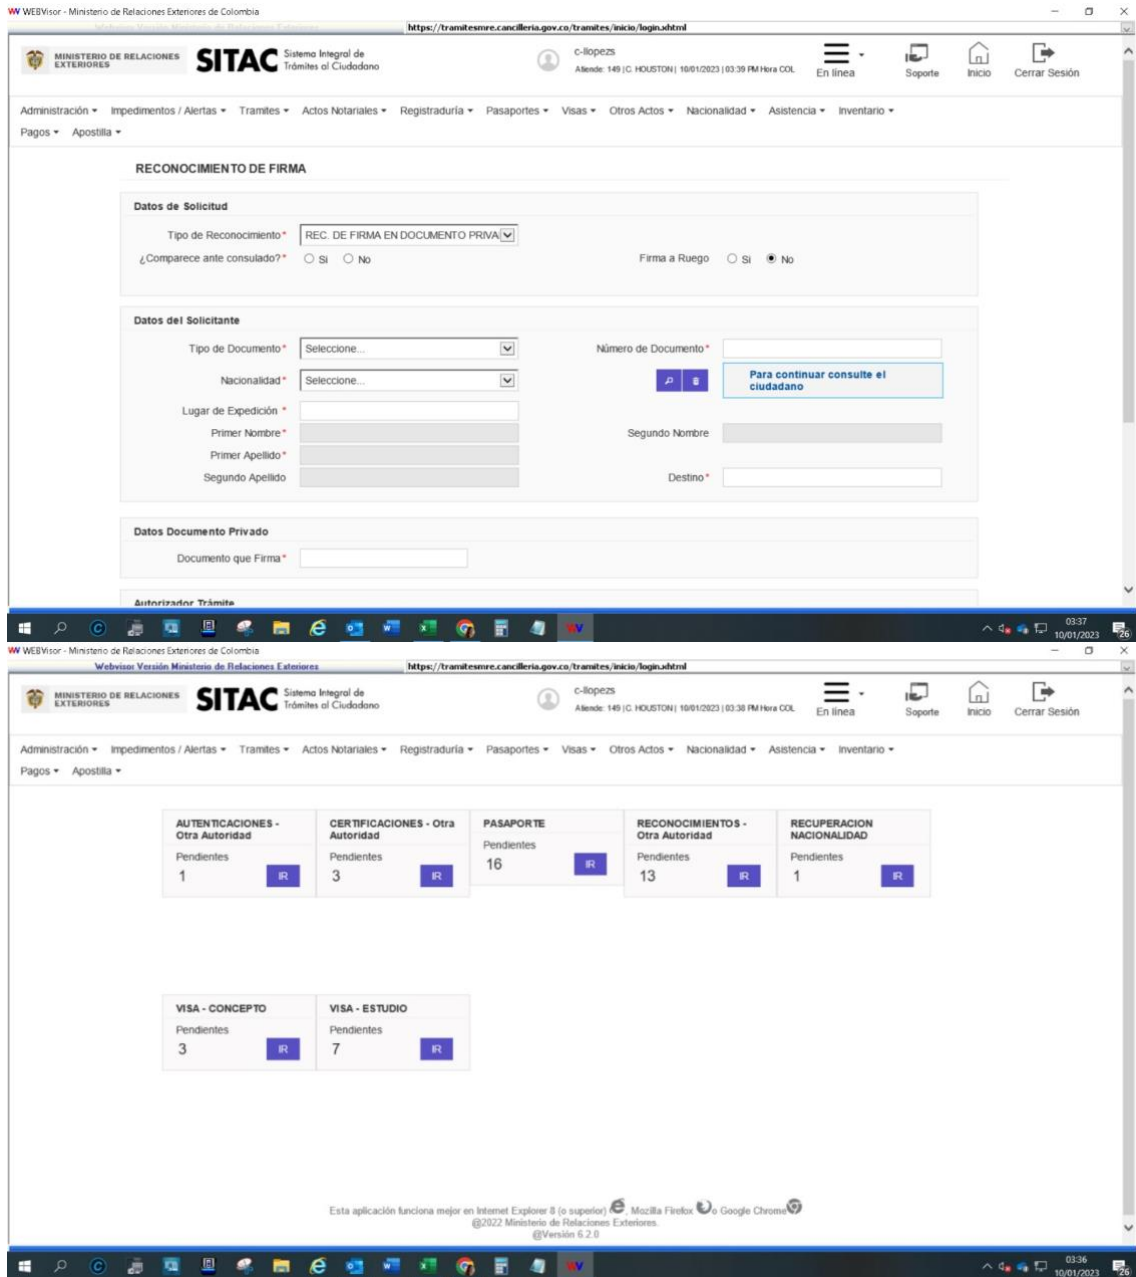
WEBVisor - Ministerio de Relaciones Exteriores de Colombia
https://tramitesmre.cancilleria.gov.co/tramites/inicio/login.xhtml

MINISTERIO DE RELACIONES EXTERIORES SITAC Sistema Integral de Trámites al Ciudadano

c-llopezs
Atiende: 149 | C. HOUSTON | 10/01/2023 | 03:39 PM Hora COL

En línea Soporte Inicio Cerrar Sesión

Administración ▾ Impedimentos / Alertas ▾ Tramites ▾ Actos Notariales ▾ Registraduría ▾ Pasaportes ▾ Visas ▾ Otros Actos ▾ Nacionalidad ▾ Asistencia ▾ Inventario ▾ Pagos ▾ Apostilla ▾

RECONOCIMIENTO DE FIRMA

Datos de Solicitud

Tipo de Reconocimiento* REC. DE FIRMA EN DOCUMENTO PRIVA
¿Comparece ante consulado?* Si No
Firma a Ruego Si No

Datos del Solicitante

Tipo de Documento* Seleccione...
Número de Documento*
Nacionalidad* Seleccione...
Para continuar consulte el ciudadano
Lugar de Expedición *
Primer Nombre*
Segundo Nombre
Primer Apellido*
Segundo Apellido
Destino*

Datos Documento Privado

Documento que Firma*

Autorizador Trámite

03:37 10/01/2023

WEBVisor - Ministerio de Relaciones Exteriores de Colombia
Webvisor Versión Ministerio de Relaciones Exteriores
https://tramitesmre.cancilleria.gov.co/tramites/inicio/login.xhtml

MINISTERIO DE RELACIONES EXTERIORES SITAC Sistema Integral de Trámites al Ciudadano

c-llopezs
Atiende: 149 | C. HOUSTON | 10/01/2023 | 03:38 PM Hora COL

En línea Soporte Inicio Cerrar Sesión

Administración ▾ Impedimentos / Alertas ▾ Tramites ▾ Actos Notariales ▾ Registraduría ▾ Pasaportes ▾ Visas ▾ Otros Actos ▾ Nacionalidad ▾ Asistencia ▾ Inventario ▾ Pagos ▾ Apostilla ▾

AUTENTICACIONES - Otra Autoridad
Pendientes
1
IR

CERTIFICACIONES - Otra Autoridad
Pendientes
3
IR

PASAPORTE
Pendientes
16
IR

RECONOCIMIENTOS - Otra Autoridad
Pendientes
13
IR

RECUPERACION NACIONALIDAD
Pendientes
1
IR

VISA - CONCEPTO
Pendientes
3
IR

VISA - ESTUDIO
Pendientes
7
IR

Esta aplicación funciona mejor en Internet Explorer 8 (o superior), Mozilla Firefox o Google Chrome
@2022 Ministerio de Relaciones Exteriores.
@Versión 6.2.0

03:36 10/01/2023